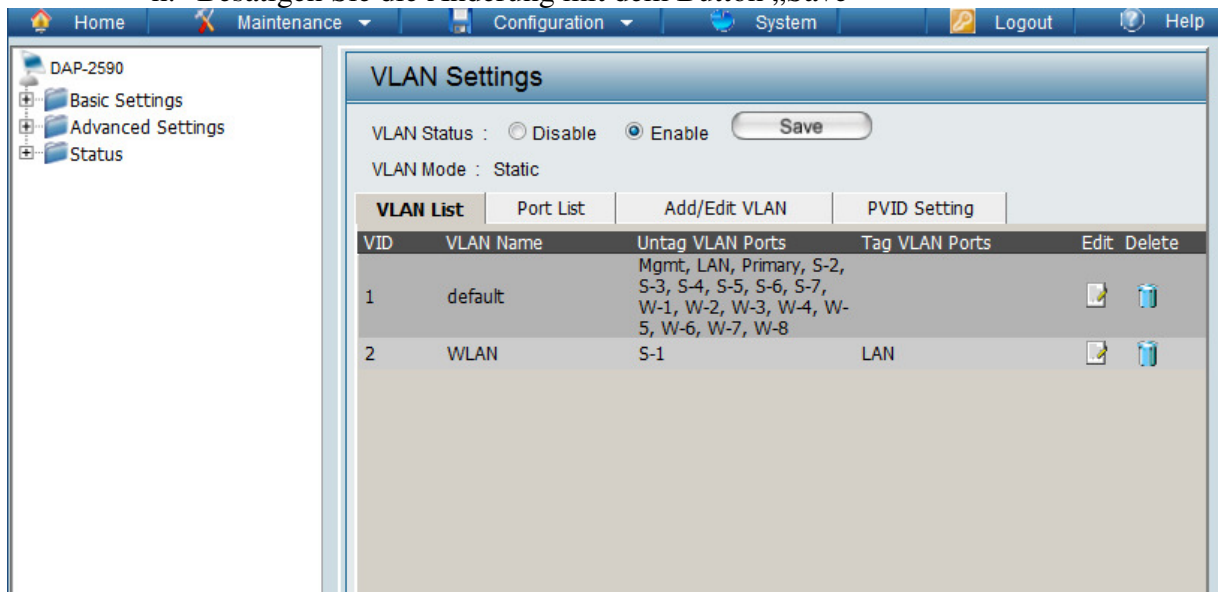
ii. Bestätigen Sie die Änderung mit dem Button „Save"

Home Maintenance Configuration System Logout Help

DAP-2590
Basic Settings
Advanced Settings
Status

VLAN Settings

VLAN Status : Disable Enable Save

VLAN Mode : Static

VLAN List | Port List | Add/Edit VLAN | PVID Setting

| VID | VLAN Name | Untag VLAN Ports | Tag VLAN Ports | Edit | Delete |
|---|---|---|---|---|---|
| 1 | default | Mgmt, LAN, Primary, S-2, S-3, S-4, S-5, S-6, S-7, W-1, W-2, W-3, W-4, W-5, W-6, W-7, W-8 | | | |
| 2 | WLAN | S-1 | LAN | | |